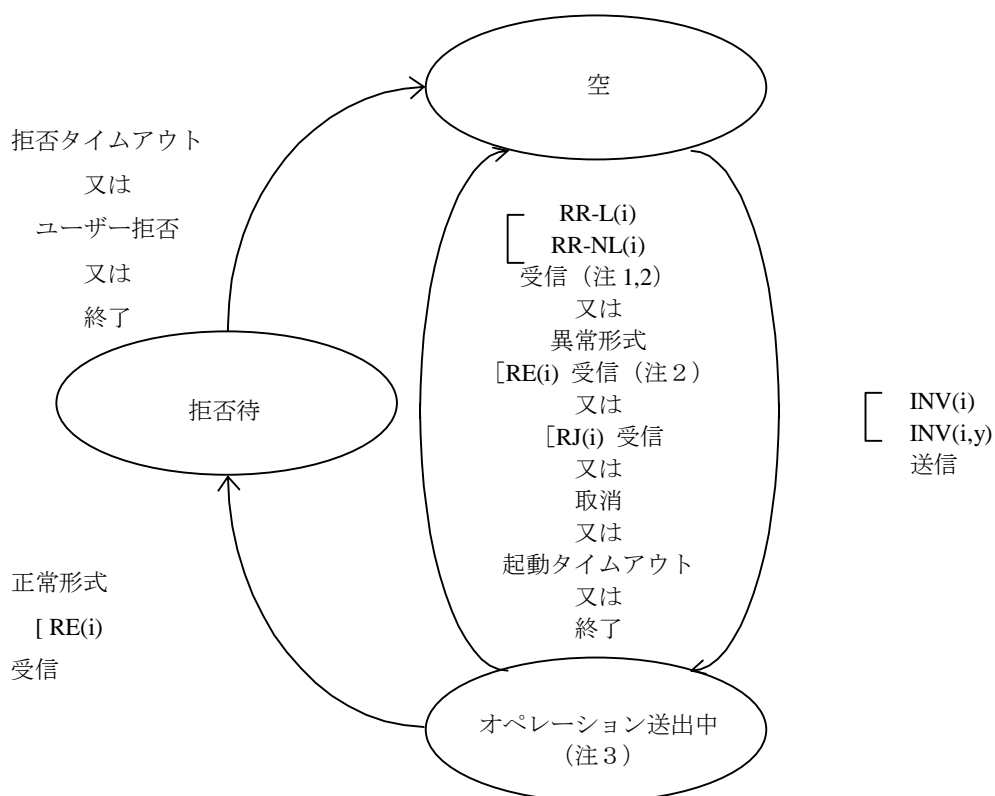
空

拒否タイムアウト
又は
ユーザー拒否
又は
終了

拒否待

正常形式
[ RE(i)
受信

RR-L(i)
RR-NL(i)
受信（注 1,2）
又は
異常形式
［RE(i) 受信（注２）
又は
［RJ(i) 受信
又は
取消
又は
起動タイムアウト
又は
終了

INV(i)
INV(i,y)
送信

オペレーション送出中
（注３）